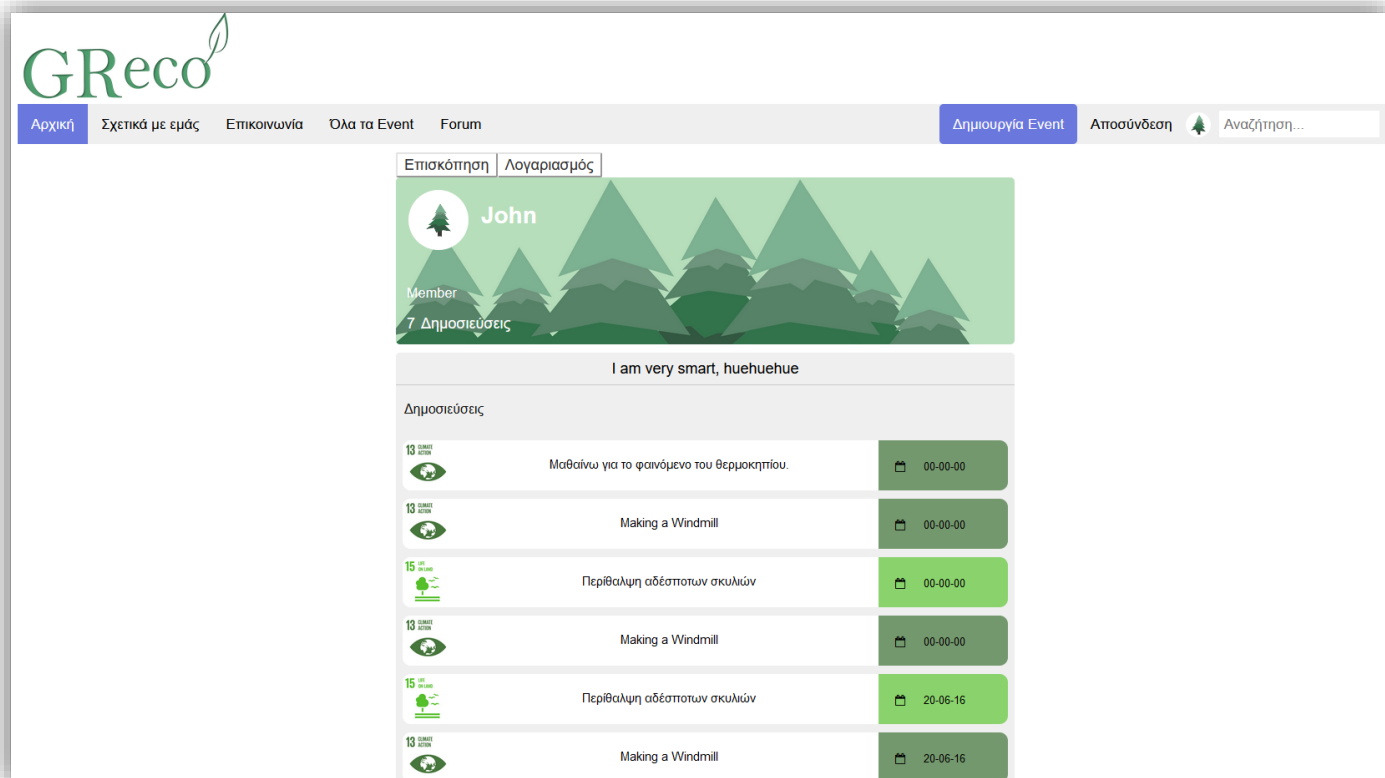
GReco

Αρχική Σχετικά με εμάς Επικοινωνία Όλα τα Event Forum Δημιουργία Event Αποσύνδεση Αναζήτηση...

Επισκόπηση Λογαριασμός

John

Member

7 Δημοσιεύσεις

I am very smart, huehuehue

Δημοσιεύσεις

13 CLIMATE ACTION Μαθαίνω για το φαινόμενο του θερμοκηπίου. 00-00-00

13 CLIMATE ACTION Making a Windmill 00-00-00

15 LIFE ON LAND Περίθαλψη αδέσποτων σκυλιών 00-00-00

13 CLIMATE ACTION Making a Windmill 00-00-00

15 LIFE ON LAND Περίθαλψη αδέσποτων σκυλιών 20-06-16

13 CLIMATE ACTION Making a Windmill 20-06-16